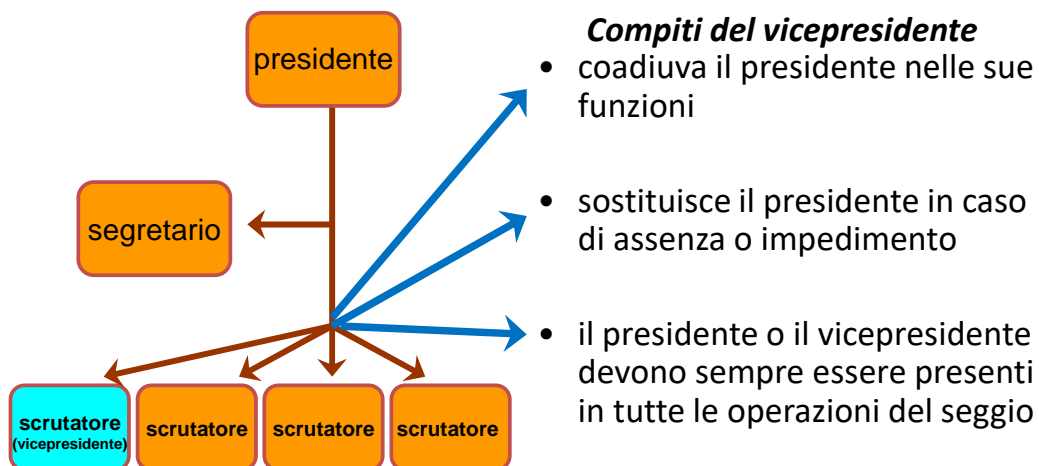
presidente

segretario

scrutatore (vicepresidente)

scrutatore

scrutatore

scrutatore

*Compiti del vicepresidente*

- coadiuva il presidente nelle sue funzioni
- sostituisce il presidente in caso di assenza o impedimento
- il presidente o il vicepresidente devono sempre essere presenti in tutte le operazioni del seggio